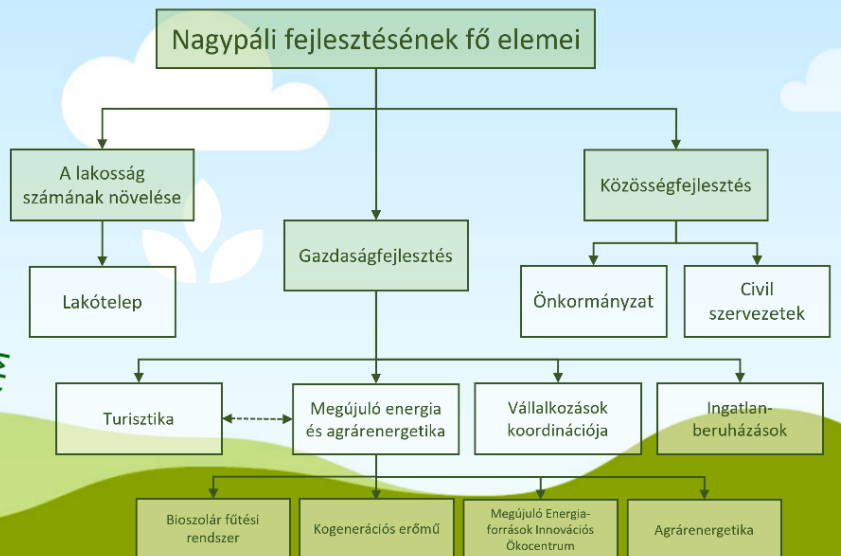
Nagypáli fejlesztésének fő elemei

A lakosság számának növelése

Lakótelep

Gazdaságfejlesztés

Közösségfejlesztés

Önkormányzat

Civil szervezetek

Turisztika

Megújuló energia és agrárenergetika

Vállalkozások koordinációja

Ingatlan-beruházások

Bioszolár fűtési rendszer

Kogenerációs erőmű

Megújuló Energia-források Innovációs Ökocentrum

Agrárenergetika